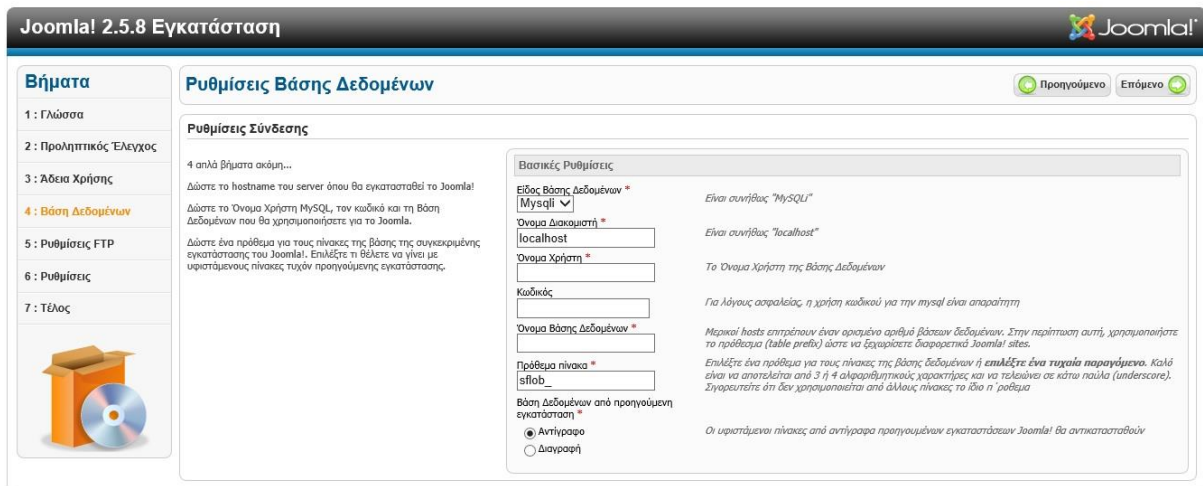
Joomla! 2.5.8 Εγκατάσταση

Joomla!

Βήματα

1 : Γλώσσα

2 : Προληπτικός Έλεγχος

3 : Άδεια Χρήσης

4 : Βάση Δεδομένων

5 : Ρυθμίσεις FTP

6 : Ρυθμίσεις

7 : Τέλος

Ρυθμίσεις Βάσης Δεδομένων

Προηγούμενο Επόμενο

Ρυθμίσεις Σύνδεσης

4 απλά βήματα ακόμη...

Δώστε το hostname του server όπου θα εγκατασταθεί το Joomla!

Δώστε το Όνομα Χρήστη MySQL, τον κωδικό και τη Βάση Δεδομένων που θα χρησιμοποιήσετε για το Joomla.

Δώστε ένα πρόθεμα για τους πίνακες της βάσης της συγκεκριμένης εγκατάστασης του Joomla!. Επιλέξτε τι θέλετε να γίνει με υφιστάμενους πίνακες τυχόν προηγούμενης εγκατάστασης.

Βασικές Ρυθμίσεις

Είδος Βάσης Δεδομένων *
Mysqli
Είναι συνήθως "MySQLi"

Όνομα Διακομιστή *
localhost
Είναι συνήθως "localhost"

Όνομα Χρήστη *
Το Όνομα Χρήστη της Βάσης Δεδομένων

Κωδικός
Για λόγους ασφαλείας, η χρήση κωδικού για την mysql είναι απαραίτητη

Όνομα Βάσης Δεδομένων *
Μερικοί hosts επιτρέπουν έναν ορισμένο αριθμό βάσεων δεδομένων. Στην περίπτωση αυτή, χρησιμοποιήστε το πρόθεσμα (table prefix) ώστε να ξεχωρίσετε διαφορετικά Joomla! sites.

Πρόθεμα πίνακα *
sflob_
Επιλέξτε ένα πρόθεμα για τους πίνακες της βάσης δεδομένων ή επιλέξτε ένα τυχαία παραγόμενο. Καλό είναι να αποτελείται από 3 ή 4 αλφαριθμητικούς χαρακτήρες και να τελειώνει σε κάτω παύλα (underscore). Σιγουρευτείτε ότι δεν χρησιμοποιείται από άλλους πίνακες το ίδιο π ́ρόθεμα

Βάση Δεδομένων από προηγούμενη εγκατάσταση *
Αντίγραφο
Διαγραφή
Οι υφιστάμενοι πίνακες από αντίγραφα προηγουμένων εγκαταστάσεων Joomla! θα αντικατασταθούν